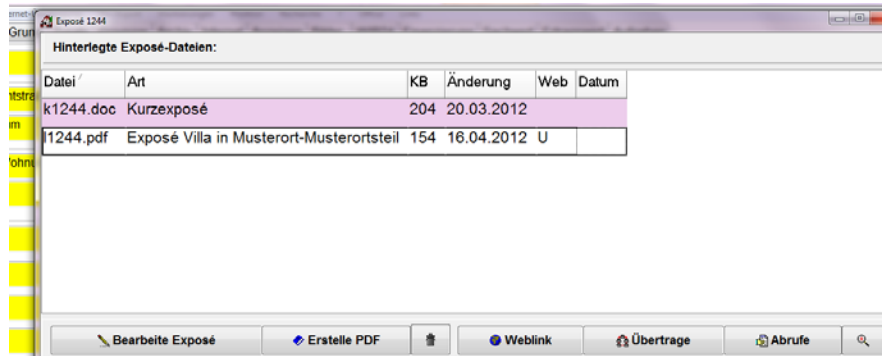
ernet:
Grun
ntstra
m
Vohnu

Exposé 1244

Hinterlegte Exposé-Dateien:

| Datei | Art | KB | Änderung | Web | Datum |
|---|---|---|---|---|---|
| k1244.doc | Kurzexposé | 204 | 20.03.2012 | | |
| l1244.pdf | Exposé Villa in Musterort-Musterortsteil | 154 | 16.04.2012 | U | |

Bearbeite Exposé
Erstelle PDF
Weblink
Übertrage
Abrufe